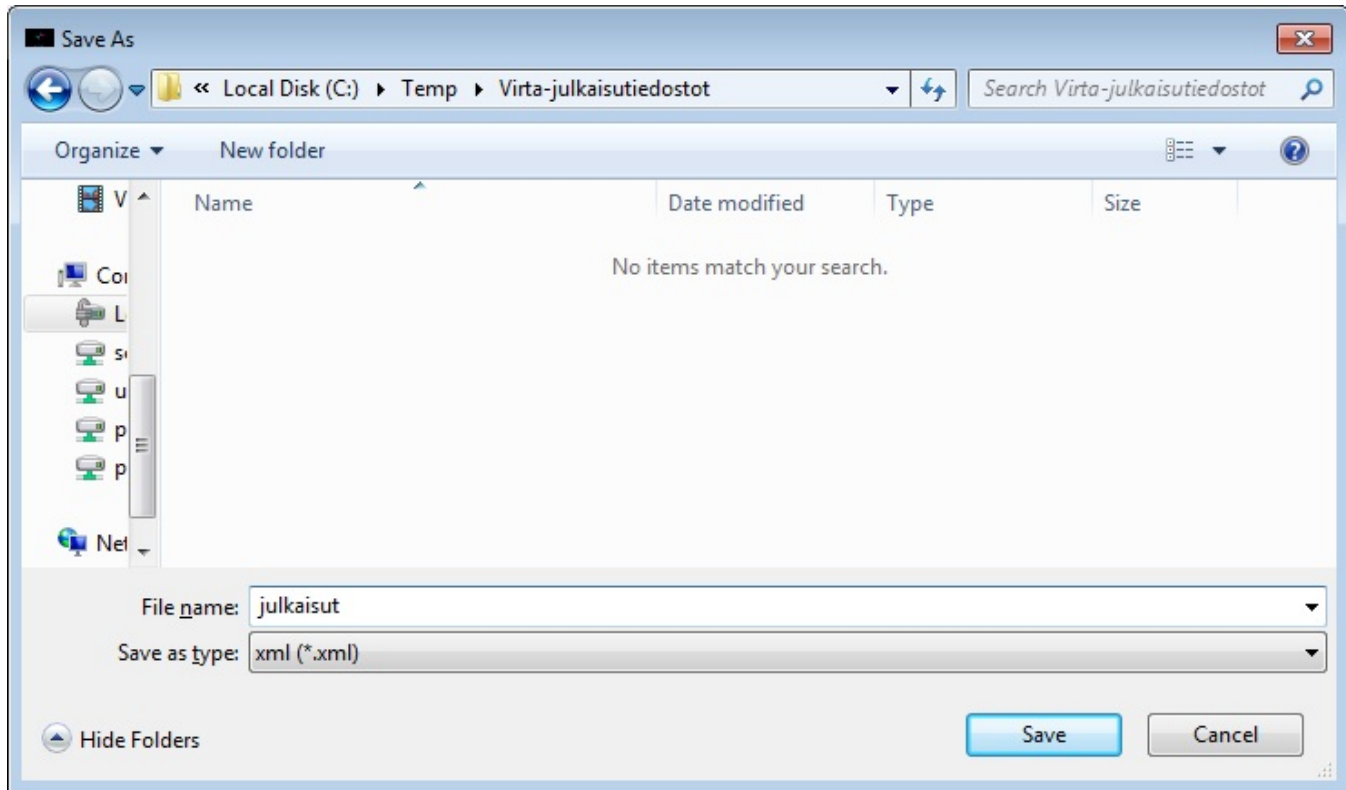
Save As

« Local Disk (C:) ▸ Temp ▸ Virta-julkaisutiedostot

Search Virta-julkaisutiedostot

Organize ▾ New folder

V
Co
L
s
u
p
p
Net

| Name | Date modified | Type | Size |
|---|---|---|---|

No items match your search.

File name: julkaisut

Save as type: xml (*.xml)

Hide Folders

Save

Cancel